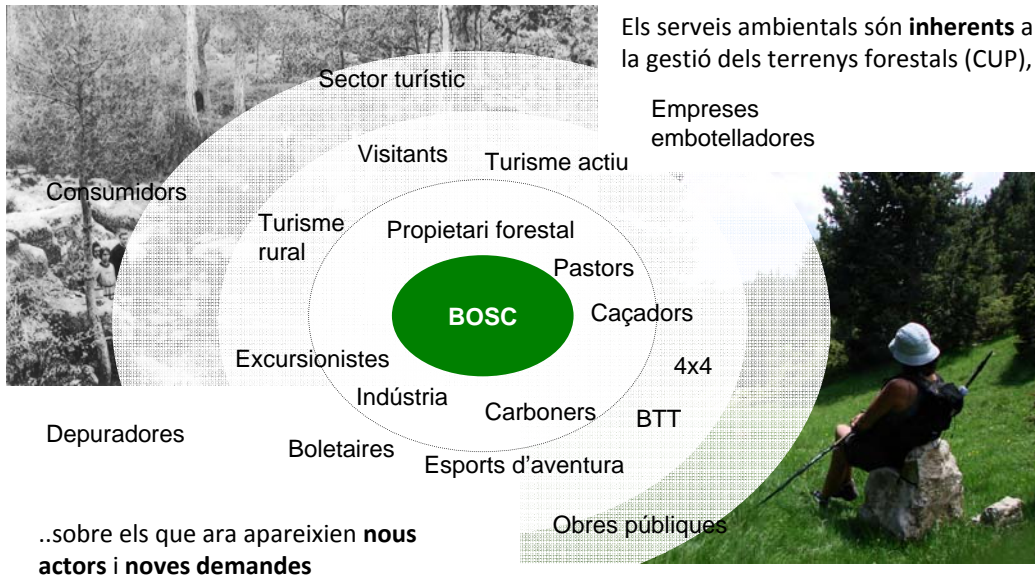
Els serveis ambientals són **inherents** a la gestió dels terrenys forestals (CUP),

Sector turístic

Empreses embotelladores

Visitants

Turisme actiu

Consumidors

Turisme rural

Propietari forestal

Pastors

BOSC

Caçadors

Excursionistes

4x4

Indústria

Carboners

BTT

Depuradores

Boletaires

Esports d'aventura

..sobre els que ara apareixien **nous actors** i **noves demandes**

Obres públiques